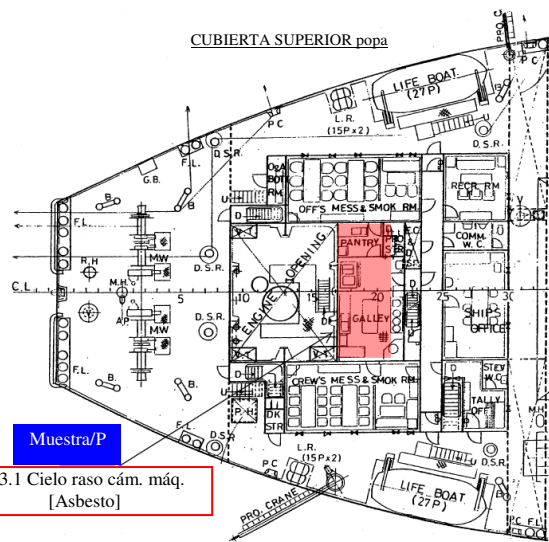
CUBIERTA SUPERIOR popa

LIFE BOAT (27P)
L.R. (15P x 2)
P C
D.S.R.
F.L.
G.B.
B.
O&A BOX RM
OFF'S MESS & SMOK RM
RECR. RM
PANTRY
PROV & STR
ELEC
COMM W.C.
ENGINE OPENING
F.L.
R.H
MW
D.S.R.
C.L.
M.H.
5
15
20
25
30
A.P.
MW
GALLEY
SHIP'S OFFICE
D.S.R.
F.L.
B.
CREW'S MESS & SMOK RM
STEV
TALLY OFF
P.H
DK STR
F.L.
L.R. (15P x 2)
P C
LIFE BOAT (27P)
PRO. CRANE
F.L.
Muestra/P
3.1 Cielo raso cám. máq. [Asbesto]